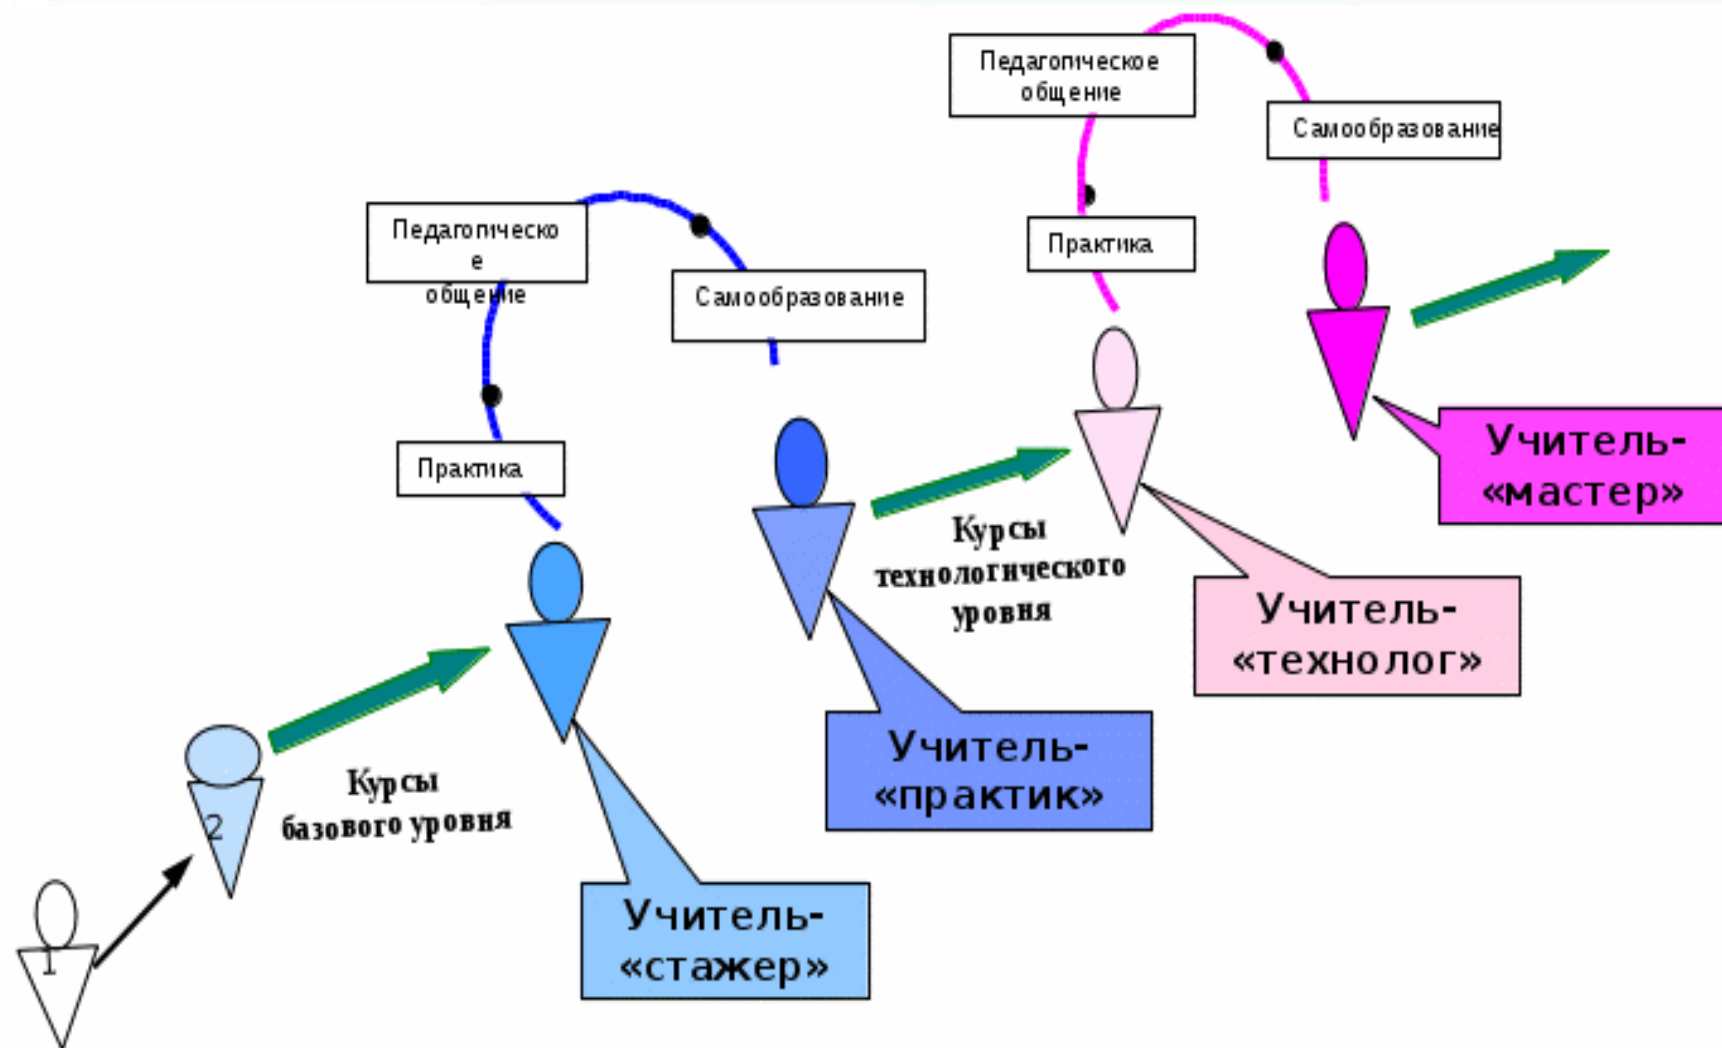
Педагогическое общение

Самообразование

Практика

Педагогическо е общение

Самообразование

Практика

Учитель-«мастер»

Курсы технологического уровня

Учитель-«технолог»

Учитель-«практик»

Курсы базового уровня

2

1

Учитель-«стажер»